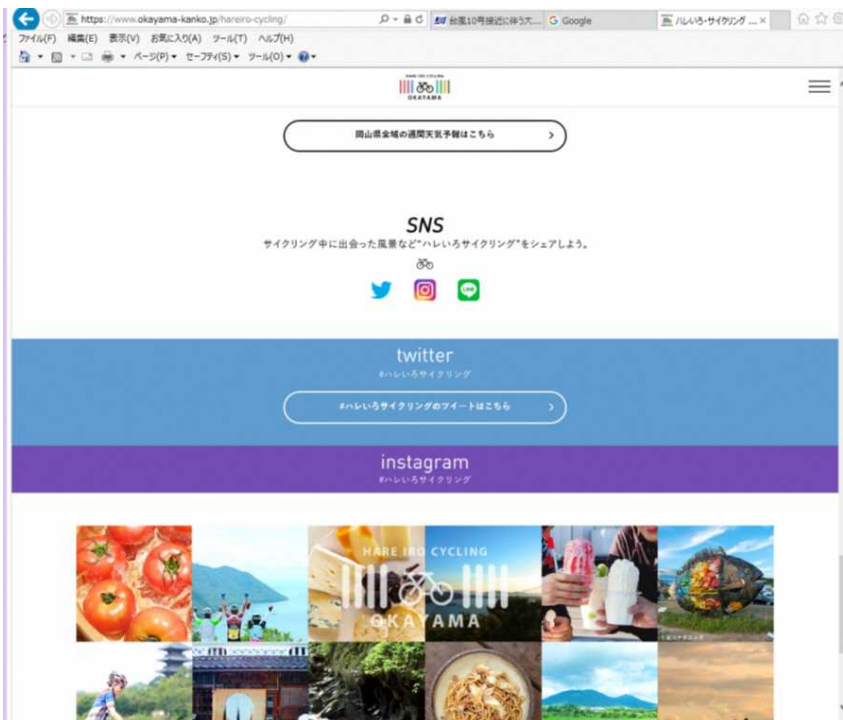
https://www.okayama-kanko.jp/hareiro-cycling/
台風10号接近に伴う大...
Google
ハレいろ・サイクリング ...
ファイル(F) 編集(E) 表示(V) お気に入り(A) ツール(T) ヘルプ(H)
ページ(P) セーフティ(S) ツール(O)

HARE IRO CYCLING OKAYAMA

岡山県全域の週間天気予報はこちら

SNS
サイクリング中に出会った風景など"ハレいろサイクリング"をシェアしよう。

twitter
#ハレいろサイクリング
#ハレいろサイクリングのツイートはこちら

instagram
#ハレいろサイクリング

HARE IRO CYCLING
OKAYAMA